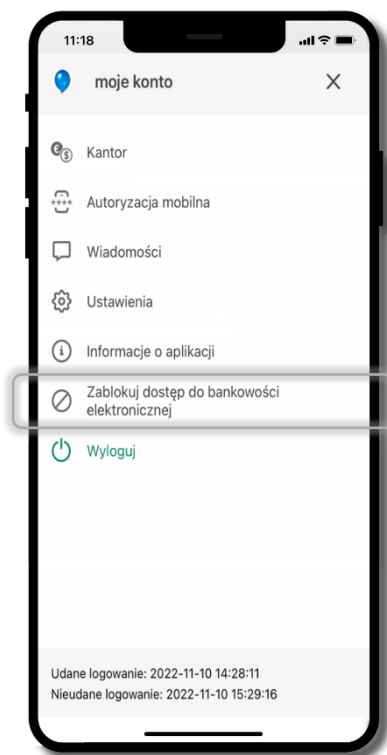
11:18

moje konto

Kantor

Autoryzacja mobilna

Wiadomości

Ustawienia

Informacje o aplikacji

Zablokuj dostęp do bankowości elektronicznej

Wyloguj

Udane logowanie: 2022-11-10 14:28:11
Nieudane logowanie: 2022-11-10 15:29:16